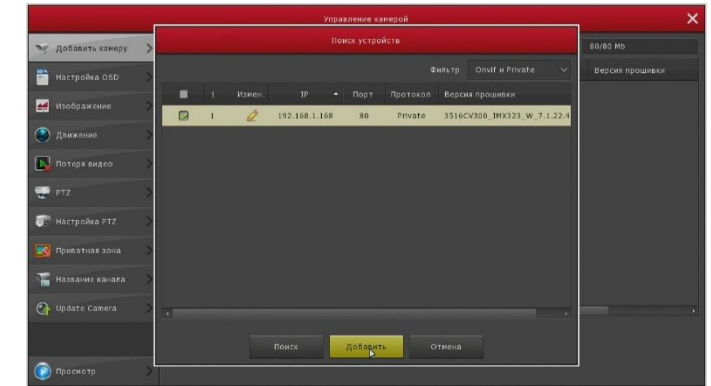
Управление камерой

Добавить камеру
Настройка OSD
Изображение
Движение
Потеря видео
PTZ
Настройка PTZ
Приватная зона
Название канала
Update Camera
Просмотр

80/80 Mb
Версия прошивки

Поиск устройств

Фильтр Onvif и Private

| | 1 | Измен. | IP | Порт | Протокол | Версия прошивки |
|---|---|---|---|---|---|---|
| | 1 | | 192.168.1.168 | 80 | Private | 3516CV300_IMX323_W_7.1.22.4 |

Поиск
Добавить
Отмена